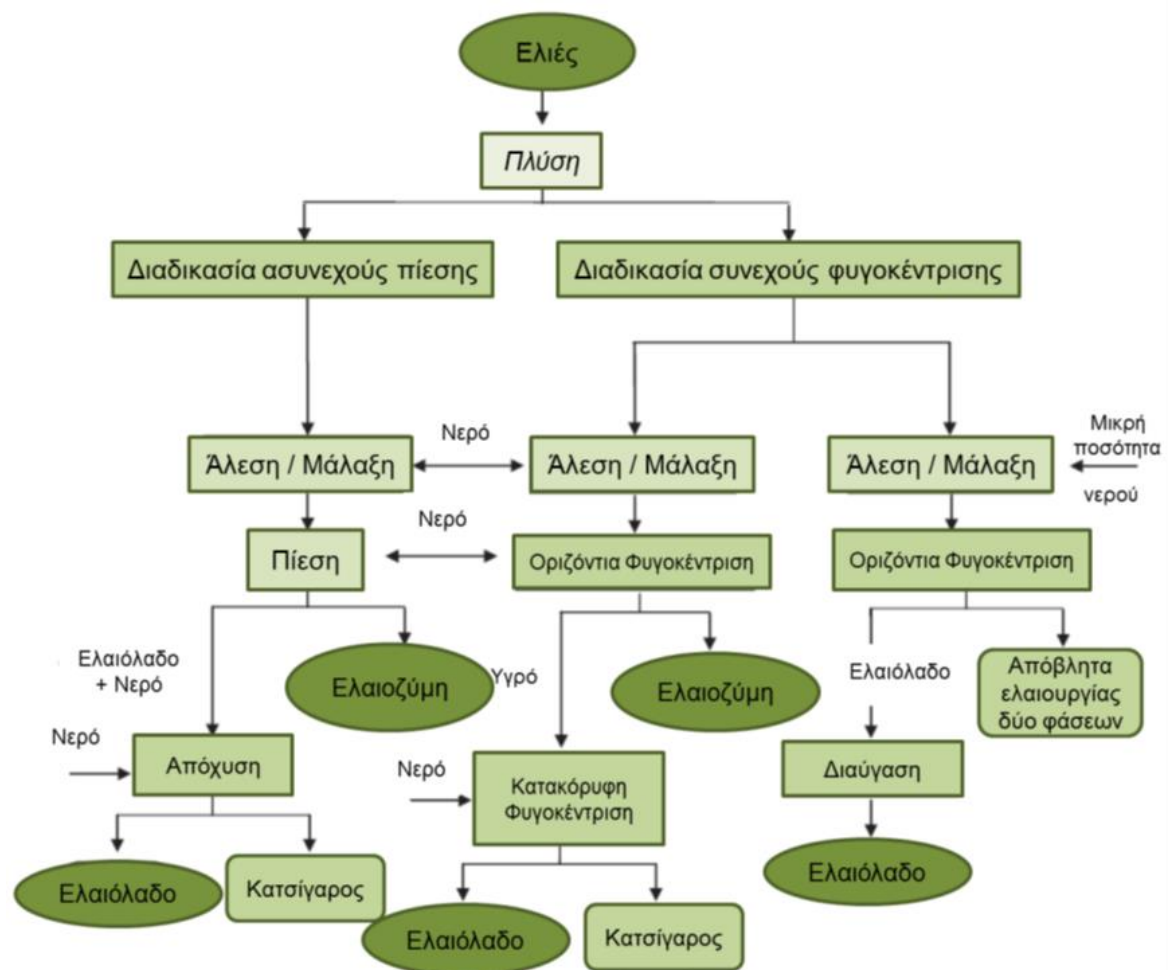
Ελιές

Πλύση

Διαδικασία ασυνεχούς πίεσης

Διαδικασία συνεχούς φυγοκέντρισης

Άλεση / Μάλαξη

Νερό

Άλεση / Μάλαξη

Άλεση / Μάλαξη

Μικρή ποσότητα νερού

Νερό

Πίεση

Οριζόντια Φυγοκέντριση

Οριζόντια Φυγοκέντριση

Ελαιόλαδο + Νερό

Ελαιοζύμη

Υγρό

Ελαιοζύμη

Ελαιόλαδο

Απόβλητα ελαιουργίας δύο φάσεων

Νερό

Απόχυση

Νερό

Κατακόρυφη Φυγοκέντριση

Διαύγαση

Ελαιόλαδο

Κατσίγαρος

Ελαιόλαδο

Ελαιόλαδο

Κατσίγαρος